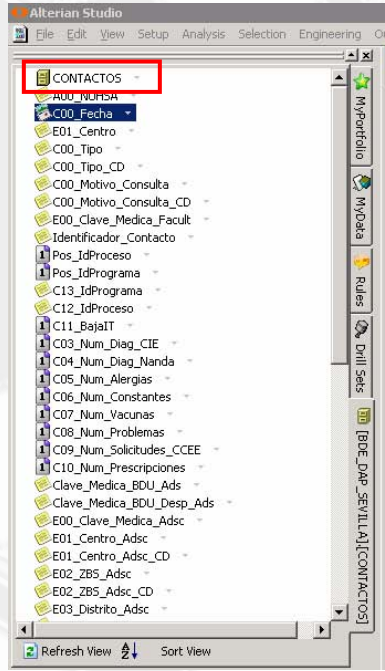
Alterian Studio
File Edit View Setup Analysis Selection Engineering O

CONTACTOS
A00_NOHSA
C00_Fecha
E01_Centro
C00_Tipo
C00_Tipo_CD
C00_Motivo_Consulta
C00_Motivo_Consulta_CD
E00_Clave_Medica_Facult
Identificador_Contacto
Pos_IdProceso
Pos_IdPrograma
C13_IdPrograma
C12_IdProceso
C11_BajaIT
C03_Num_Diag_CIE
C04_Num_Diag_Nanda
C05_Num_Alergias
C06_Num_Constantes
C07_Num_Vacunas
C08_Num_Problemas
C09_Num_Solicitudes_CCEE
C10_Num_Prescripciones
Clave_Medica_BDU_Ads
Clave_Medica_BDU_Desp_Ads
E00_Clave_Medica_Adsc
E01_Centro_Adsc
E01_Centro_Adsc_CD
E02_ZBS_Adsc
E02_ZBS_Adsc_CD
E03_Distrito_Adsc

Refresh View Sort View

MyPortfolio
MyData
Rules
Drill Sets
[BDE_DAP_SEVILLA].[CONTACTOS]